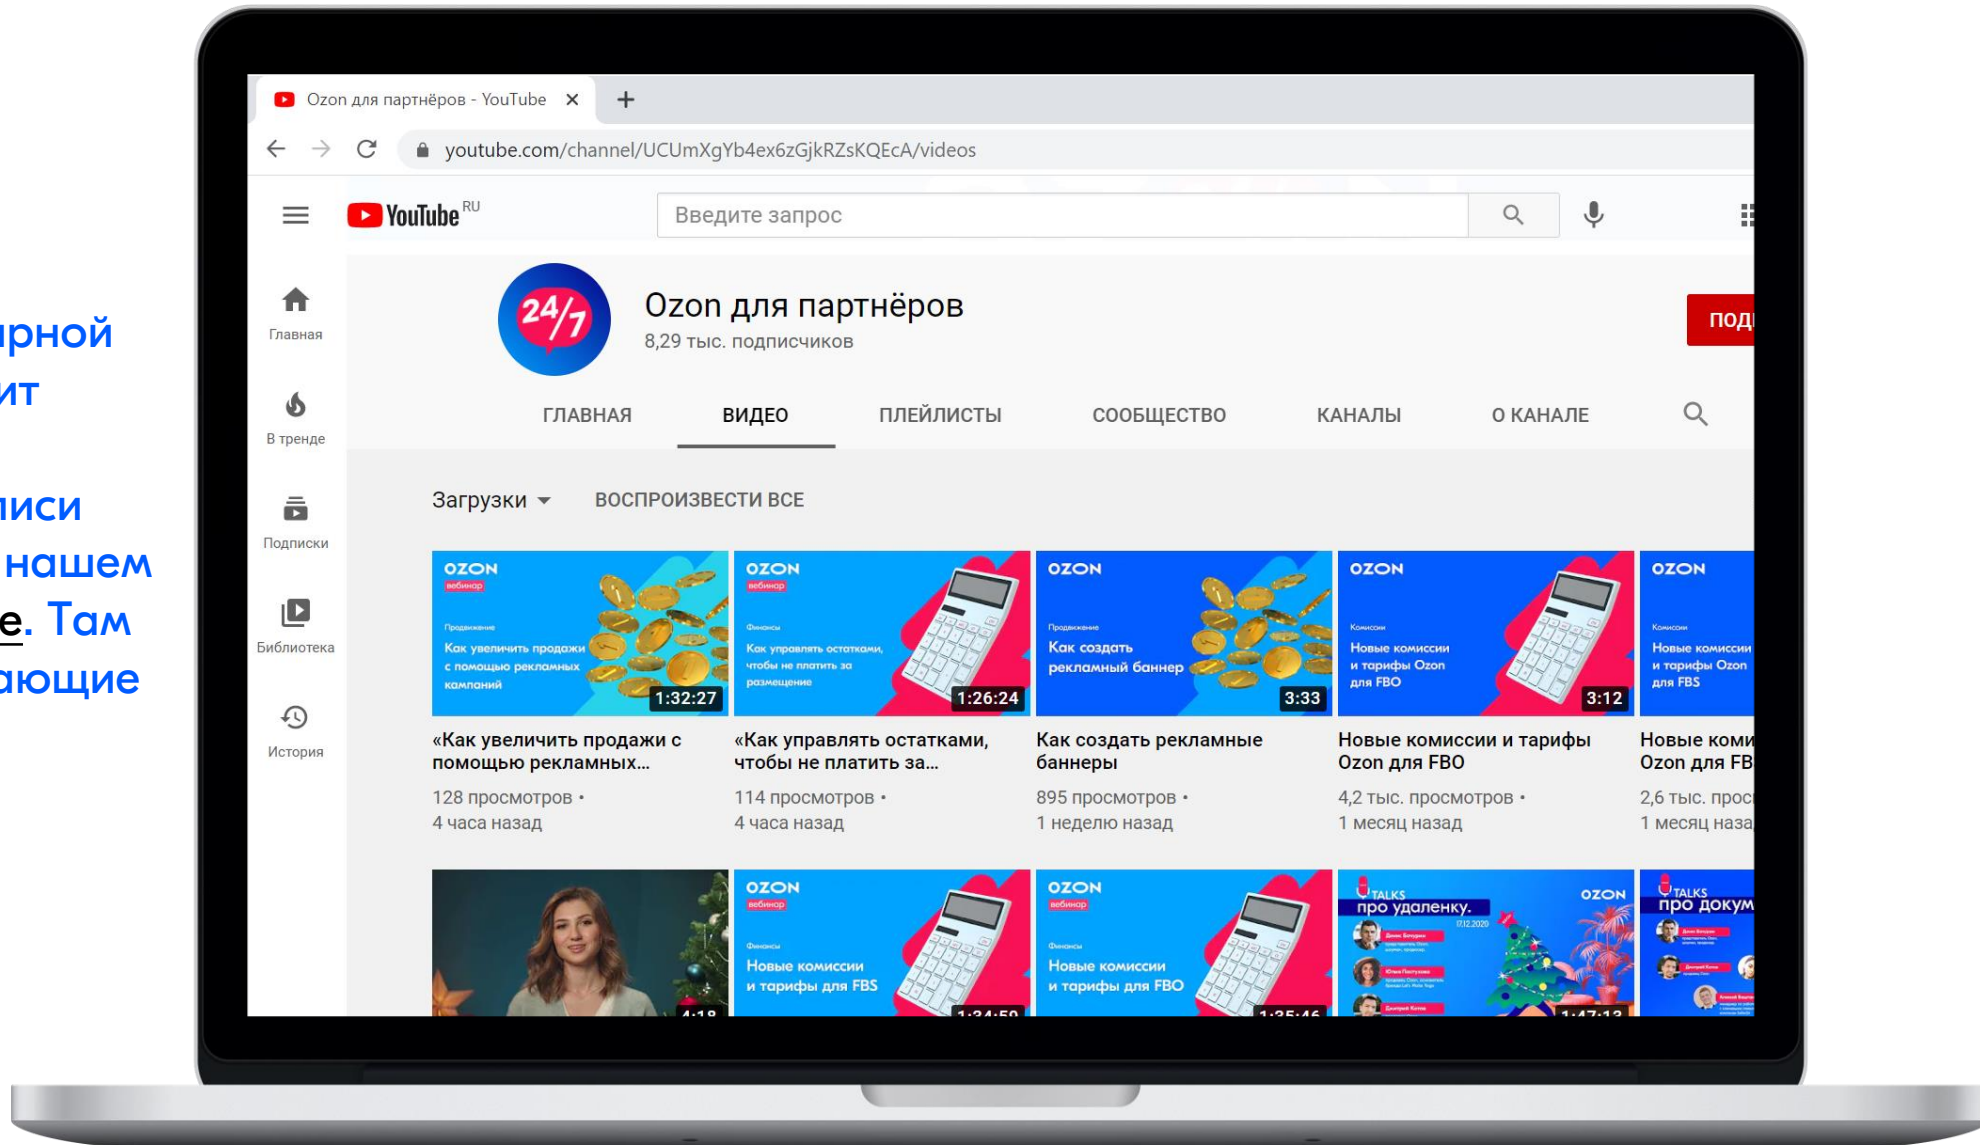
ярной
ит

иси
нашем
е. Там
ающие

Ozon для партнёров - YouTube ×
+
youtube.com/channel/UCUmXgYb4ex6zGjkRZsKQEcA/videos

YouTube RU
Введите запрос

Главная
В тренде
Подписки
Библиотека
История

24/7
Ozon для партнёров
8,29 тыс. подписчиков
ПОД

ГЛАВНАЯ
ВИДЕО
ПЛЕЙЛИСТЫ
СООБЩЕСТВО
КАНАЛЫ
О КАНАЛЕ

Загрузки
ВОСПРОИЗВЕСТИ ВСЕ

OZON
вебинар
Продвижение
Как увеличить продажи с помощью рекламных кампаний
1:32:27
«Как увеличить продажи с помощью рекламных...
128 просмотров •
4 часа назад

OZON
вебинар
Финансы
Как управлять остатками, чтобы не платить за размещение
1:26:24
«Как управлять остатками, чтобы не платить за...
114 просмотров •
4 часа назад

OZON
Продвижение
Как создать рекламный баннер
3:33
Как создать рекламные баннеры
895 просмотров •
1 неделю назад

OZON
Комиссии
Новые комиссии и тарифы Ozon для FBO
3:12
Новые комиссии и тарифы Ozon для FBO
4,2 тыс. просмотров •
1 месяц назад

OZON
Комиссии
Новые комиссии и тарифы Ozon для FBS
Новые коми
Ozon для FB
2,6 тыс. прос
1 месяц наза

4:18

OZON
вебинар
Финансы
Новые комиссии и тарифы для FBS
1:34:50

OZON
вебинар
Финансы
Новые комиссии и тарифы для FBO
1:35:46

TALKS
про удаленку.
OZON
1:47:13

TALKS
про докум